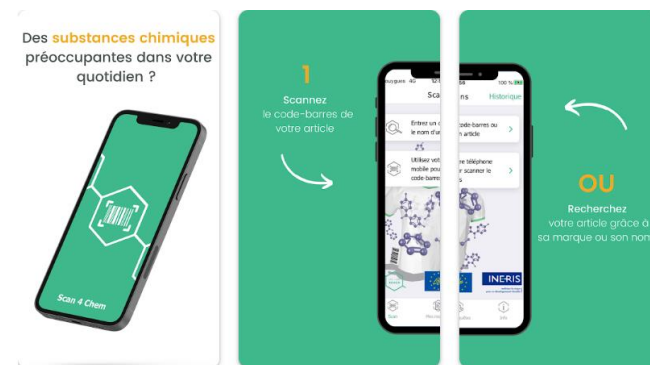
Des substances chimiques préoccupantes dans votre quotidien ?

Scan 4 Chem

1
Scannez le code-barres de votre article

Bouygues 4G 12 100 %
Scans Historique
Entrez un code-barres ou le nom d'un article
Utilisez votre téléphone mobile pour scanner le code-barres
INERIS

OU
Recherchez votre article grâce à sa marque ou son nom